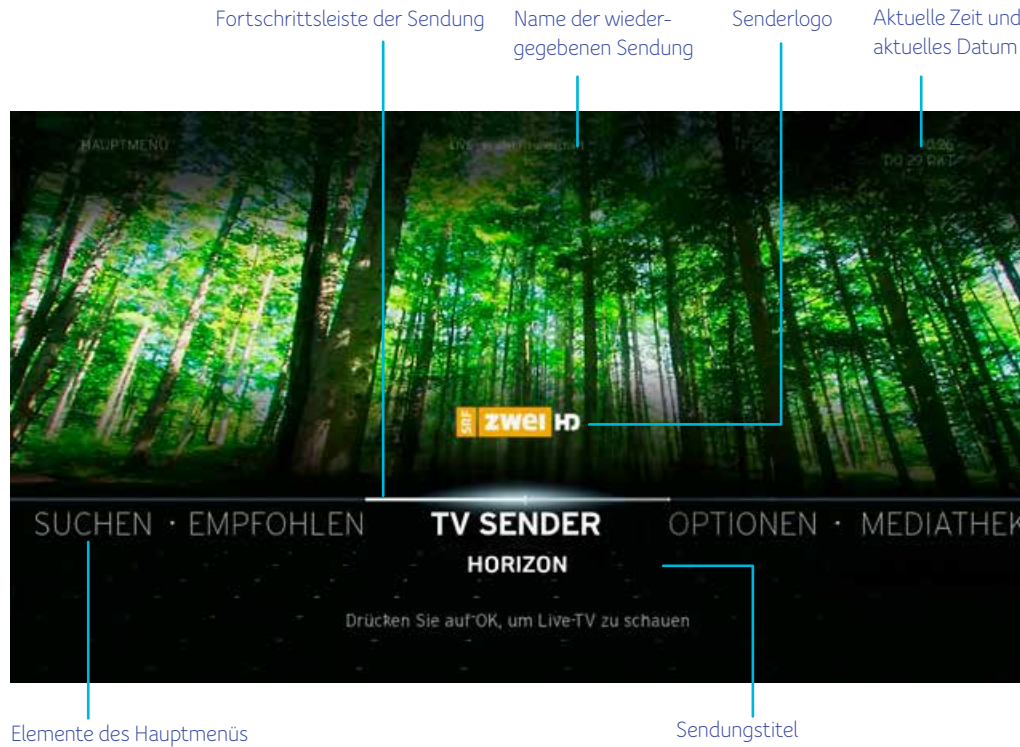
Fortschrittsleiste der Sendung

Name der wiedergegebenen Sendung

Senderlogo

Aktuelle Zeit und aktuelles Datum

HAUPTMENÜ

LIVE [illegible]

0:26
DO 29 OKT

SRF zwei HD

SUCHEN · EMPFOHLEN

TV SENDER

OPTIONEN · MEDIATHEK

HORIZON

Drücken Sie auf OK, um Live-TV zu schauen

Elemente des Hauptmenüs

Sendungstitel